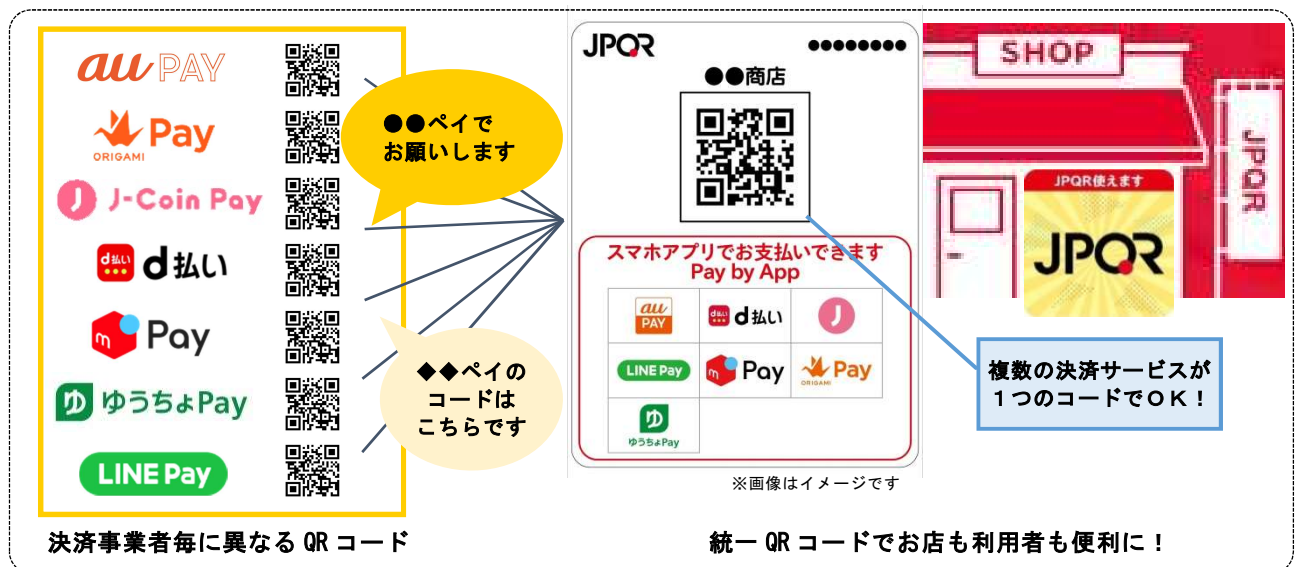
au PAY

Pay
ORIGAMI

J-Coin Pay

d払い

Pay

ゆうちょPay

LINE Pay

●●ペイで
お願いします

◆◆ペイの
コードは
こちらです

決済事業者毎に異なるQRコード

JPQR
●●●●●●●●
●●商店

スマホアプリでお支払いできます
Pay by App

au PAY
d払い
LINE Pay
Pay
Pay ORIGAMI
ゆうちょPay

※画像はイメージです

SHOP
JPQR
JPQR使えます
JPQR

複数の決済サービスが
１つのコードでＯＫ！

統一QRコードでお店も利用者も便利に！